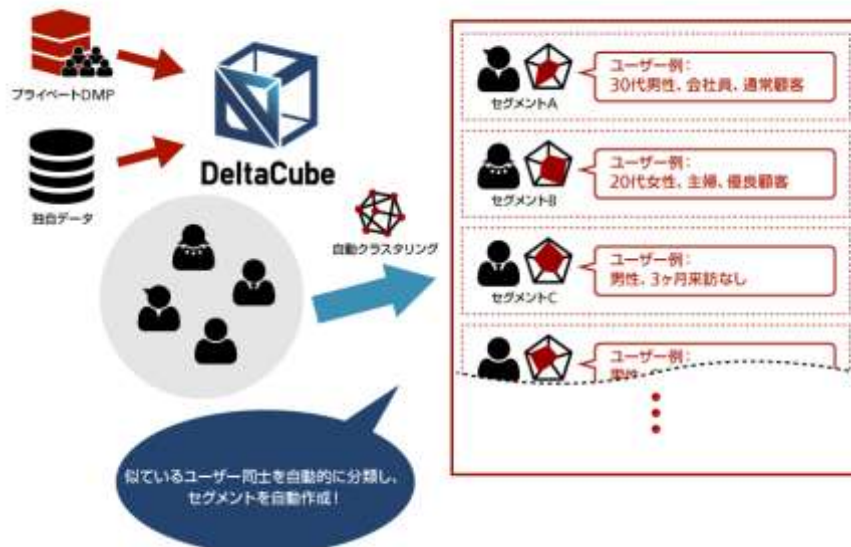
プライベートDMP

独自データ

DeltaCube

自動クラスタリング

セグメントA
ユーザー例：
30代男性、会社員、通常顧客

セグメントB
ユーザー例：
20代女性、主婦、優良顧客

セグメントC
ユーザー例：
男性、3ヶ月来訪なし

ユーザー例：
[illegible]

似ているユーザー同士を自動的に分類し、
セグメントを自動作成！